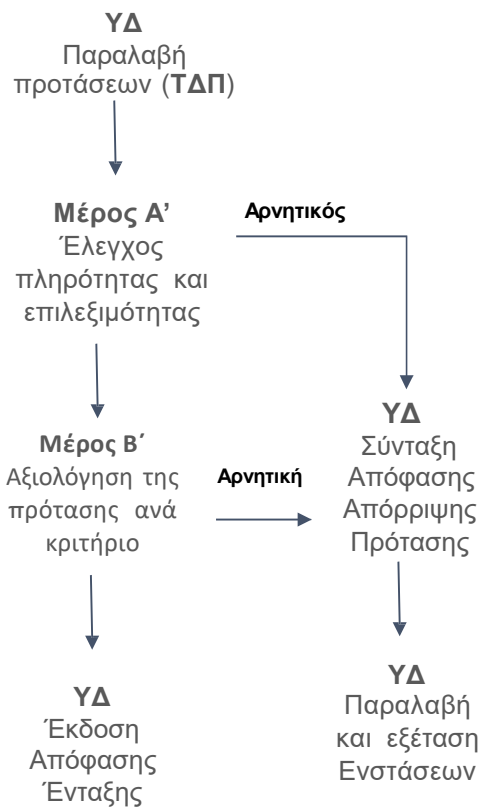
ΥΔ
Παραλαβή προτάσεων (ΤΔΠ)

Μέρος Α'
Έλεγχος πληρότητας και επιλεξιμότητας

Αρνητικός

Μέρος Β΄
Αξιολόγηση της πρότασης ανά κριτήριο

Αρνητική

ΥΔ
Σύνταξη Απόφασης Απόρριψης Πρότασης

ΥΔ
Έκδοση Απόφασης Ένταξης

ΥΔ
Παραλαβή και εξέταση Ενστάσεων